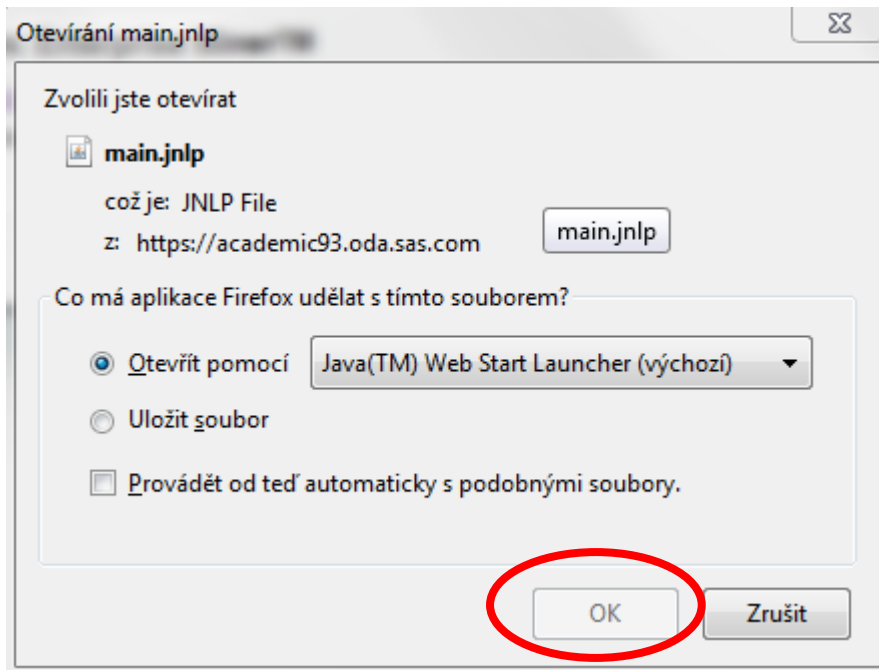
Otevírání main.jnlp

Zvolili jste otevírat

main.jnlp

což je: JNLP File

z: https://academic93.oda.sas.com

main.jnlp

Co má aplikace Firefox udělat s tímto souborem?

Otevřít pomocí

Java(TM) Web Start Launcher (výchozí)

Uložit soubor

Provádět od teď automaticky s podobnými soubory.

OK

Zrušit